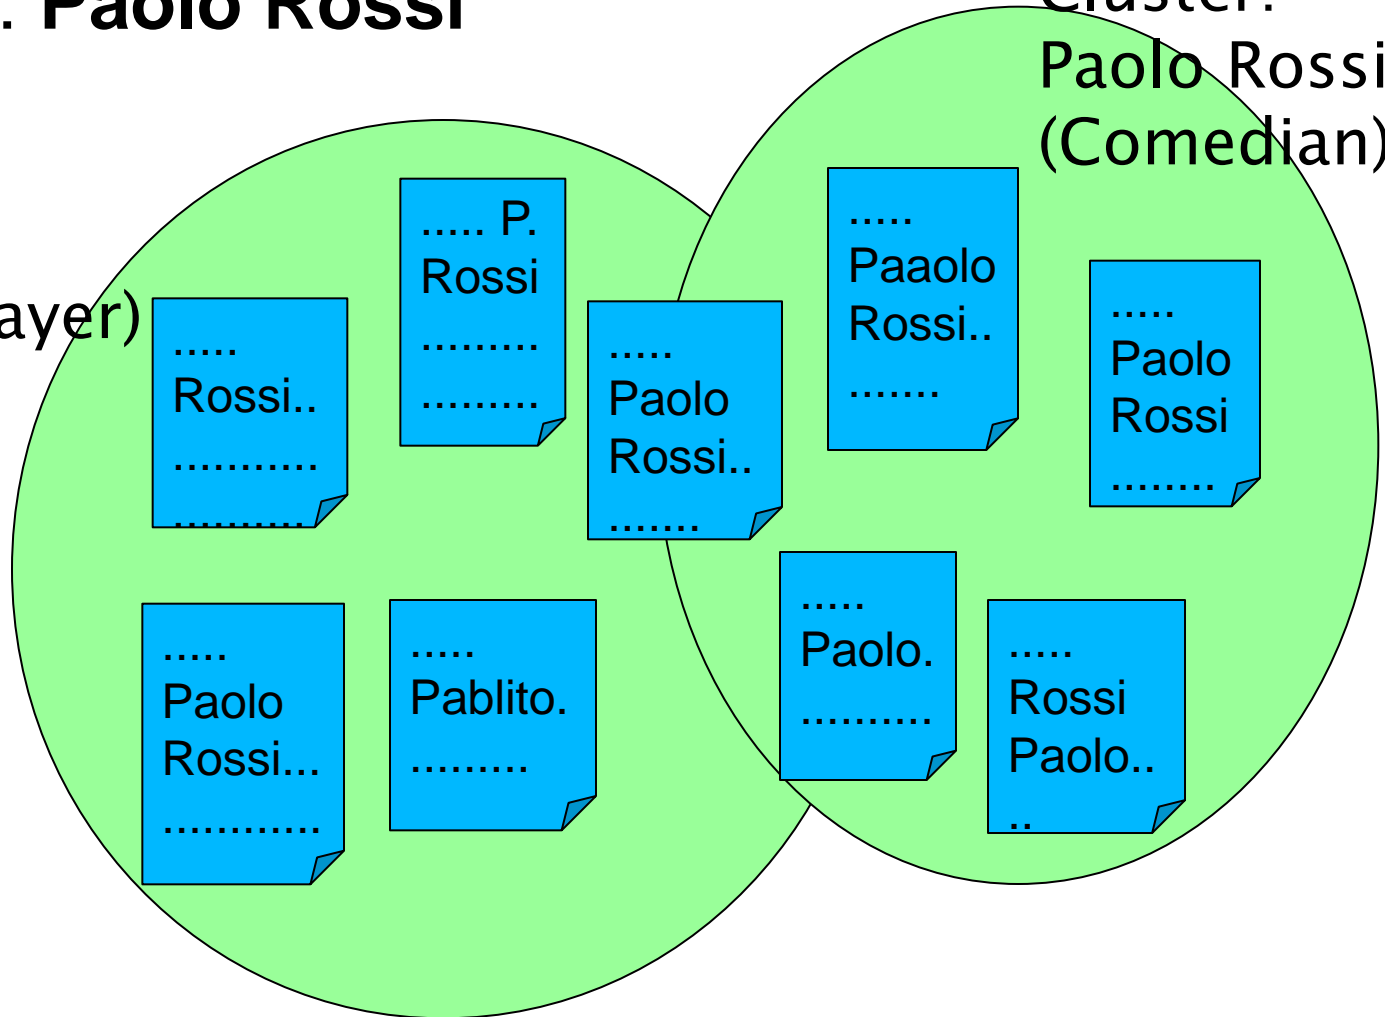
. Paolo Rossi

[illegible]
Paolo Rossi
(Comedian)

ayer)

..... P. Rossi ......... .........

..... Rossi.. ........... ..........

..... Paolo Rossi.. .......

..... Paaolo Rossi.. .......

..... Paolo Rossi ........

..... Paolo Rossi... ............

..... Pablito. .........

..... Paolo. ..........

..... Rossi Paolo.. ..